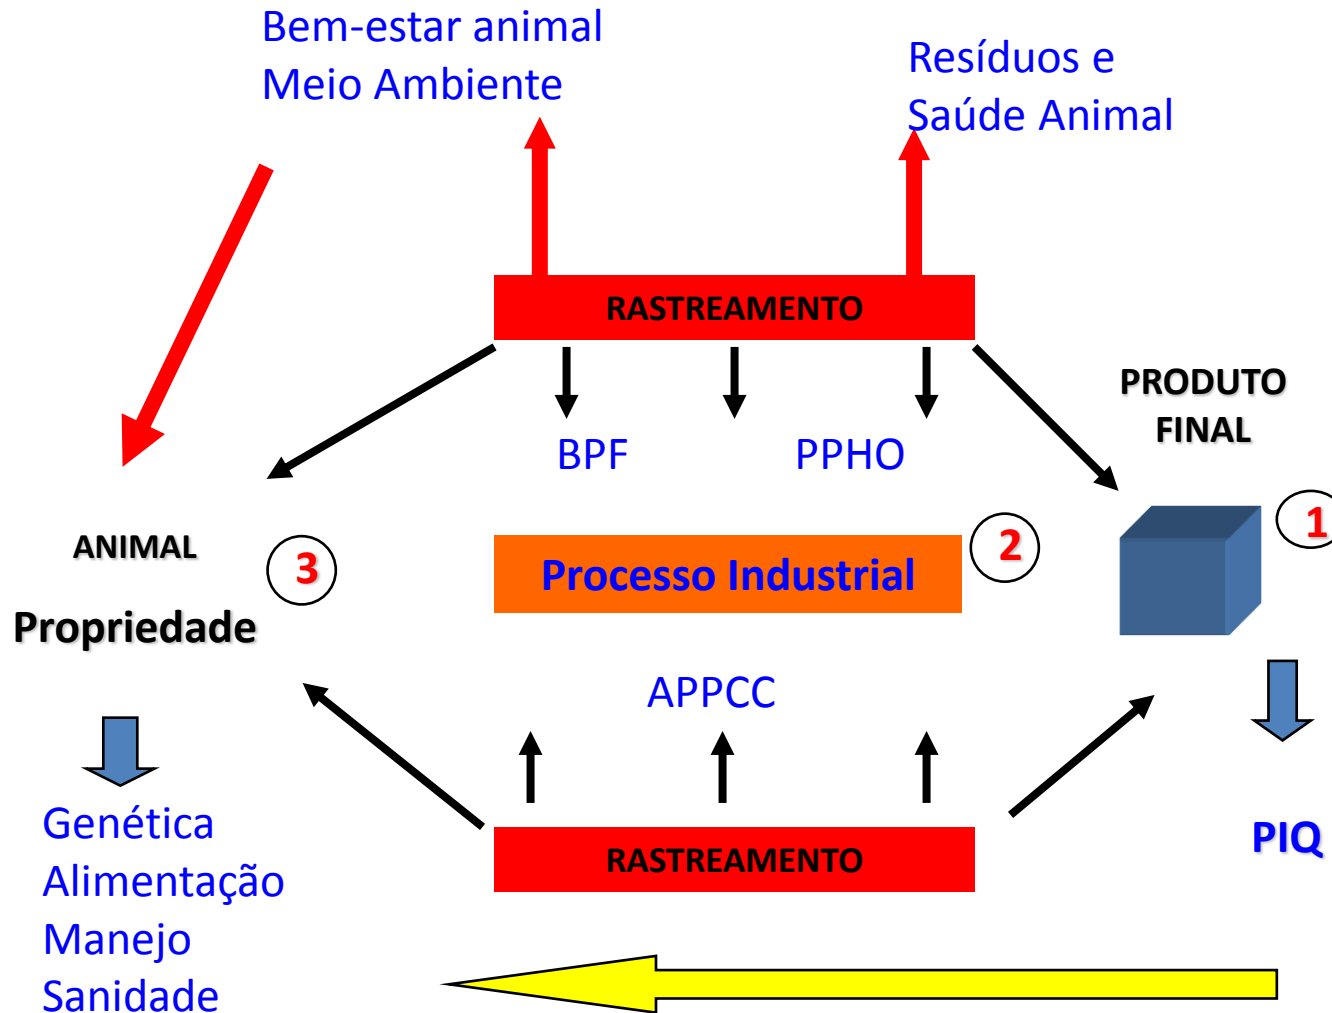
Bem-estar animal
Meio Ambiente

Resíduos e
Saúde Animal

RASTREAMENTO

PRODUTO
FINAL

BPF

PPHO

ANIMAL

3

Propriedade

Processo Industrial

2

1

APPCC

Genética
Alimentação
Manejo
Sanidade

RASTREAMENTO

PIQ